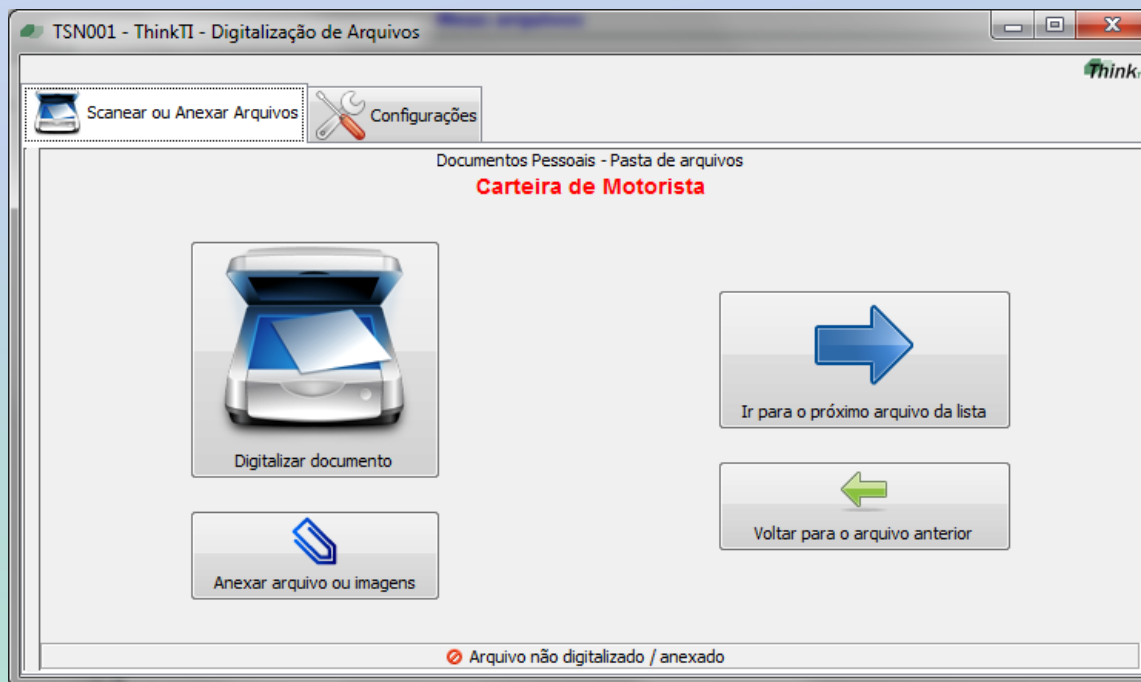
TSN001 - ThinkTI - Digitalização de Arquivos

Think

Scanear ou Anexar Arquivos

Configurações

Documentos Pessoais - Pasta de arquivos

Carteira de Motorista

Digitalizar documento

Ir para o próximo arquivo da lista

Voltar para o arquivo anterior

Anexar arquivo ou imagens

Arquivo não digitalizado / anexado